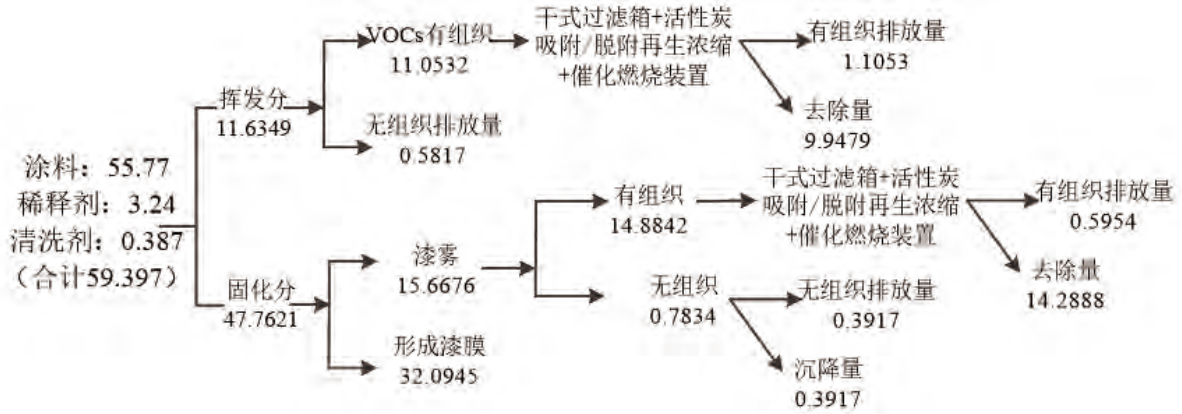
涂料：55.77
稀释剂：3.24
清洗剂：0.387
（合计59.397）

挥发分
11.6349

VOCs有组织
11.0532

干式过滤箱+活性炭吸附/脱附再生浓缩+催化燃烧装置

有组织排放量
1.1053

去除量
9.9479

无组织排放量
0.5817

固化分
47.7621

漆雾
15.6676

有组织
14.8842

干式过滤箱+活性炭吸附/脱附再生浓缩+催化燃烧装置

有组织排放量
0.5954

去除量
14.2888

无组织
0.7834

无组织排放量
0.3917

沉降量
0.3917

形成漆膜
32.0945